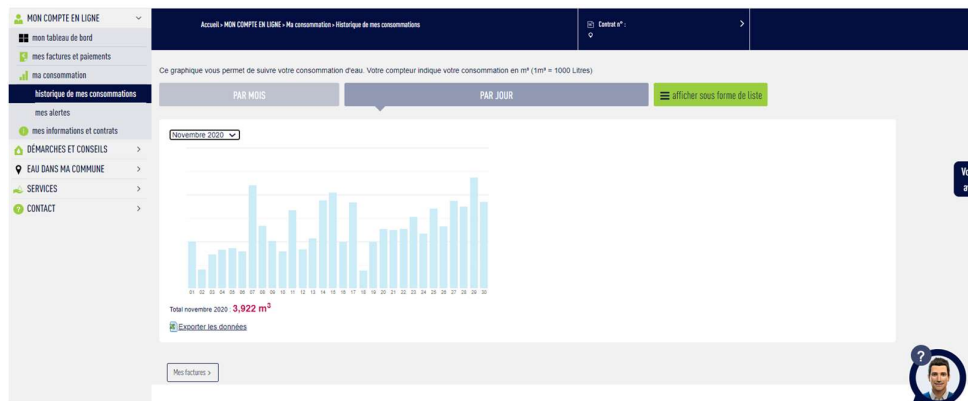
MON COMPTE EN LIGNE
mon tableau de bord
mes factures et paiements
ma consommation
historique de mes consommations
mes alertes
mes informations et contrats
DÉMARCHES ET CONSEILS
EAU DANS MA COMMUNE
SERVICES
CONTACT

Accueil » MON COMPTE EN LIGNE » Ma consommation » Historique de mes consommations

Contrat n° :

Ce graphique vous permet de suivre votre consommation d'eau. Votre compteur indique votre consommation en m³ (1m³ = 1000 Litres)

PAR MOIS
PAR JOUR
afficher sous forme de liste

Novembre 2020

01 02 03 04 05 06 07 08 09 10 11 12 13 14 15 16 17 18 19 20 21 22 23 24 25 26 27 28 29 30

Total novembre 2020 : 3,922 m³

Exporter les données

Mes factures >

Vo
a

?